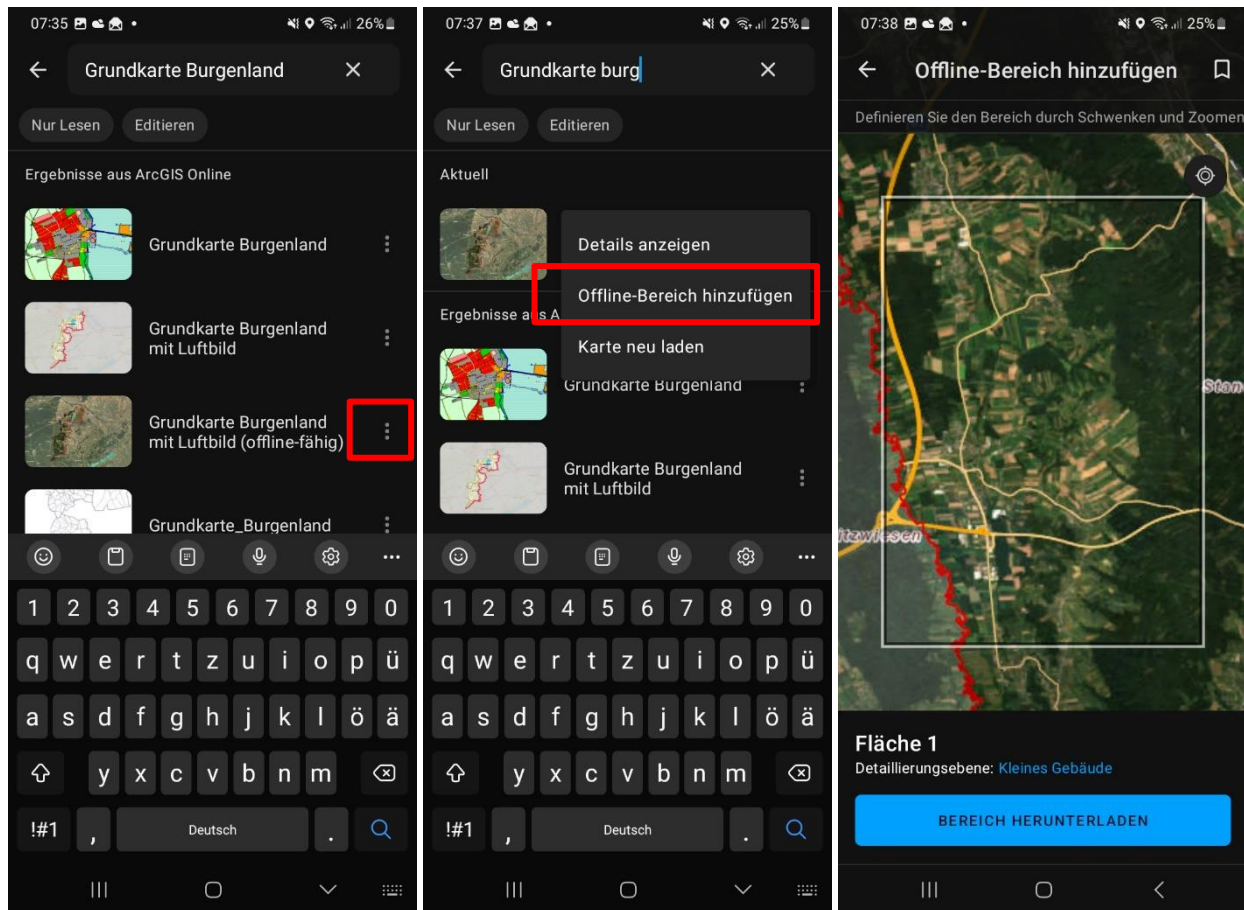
07:35 26%

Grundkarte Burgenland

Nur Lesen
Editieren

Ergebnisse aus ArcGIS Online

Grundkarte Burgenland

Grundkarte Burgenland mit Luftbild

Grundkarte Burgenland mit Luftbild (offline-fähig)

Grundkarte_Burgenland

1 2 3 4 5 6 7 8 9 0
q w e r t z u i o p ü
a s d f g h j k l ö ä
y x c v b n m
!#1 , Deutsch .

07:37 25%

Grundkarte burg

Nur Lesen
Editieren

Aktuell

Details anzeigen
Offline-Bereich hinzufügen
Karte neu laden

Ergebnisse aus A

Grundkarte Burgenland

Grundkarte Burgenland mit Luftbild

1 2 3 4 5 6 7 8 9 0
q w e r t z u i o p ü
a s d f g h j k l ö ä
y x c v b n m
!#1 , Deutsch .

07:38 25%

Offline-Bereich hinzufügen

Definieren Sie den Bereich durch Schwenken und Zoomen

Stan

tzwiesen

Fläche 1
Detaillierungsebene: Kleines Gebäude

BEREICH HERUNTERLADEN